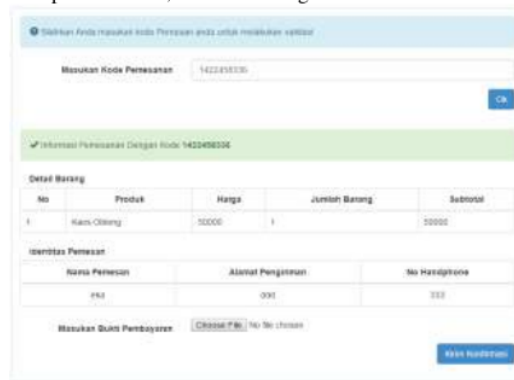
Silahkan Anda masukan kode Pemesan anda untuk melakukan validasi

Masukan Kode Pemesanan 1422458336

Ok

✔ Informasi Pemesanan Dengan Kode 1422458336

Detail Barang

| No | Produk | Harga | Jumlah Barang | Subtotal |
|---|---|---|---|---|
| 1 | Kaos Oblong | 50000 | 1 | 50000 |

Identitas Pemesan

| Nama Pemesan | Alamat Pengiriman | No Handphone |
|---|---|---|
| ekd | ddd | 333 |

Masukan Bukti Pembayaran Choose File No file chosen

Kirim Konfirmasi